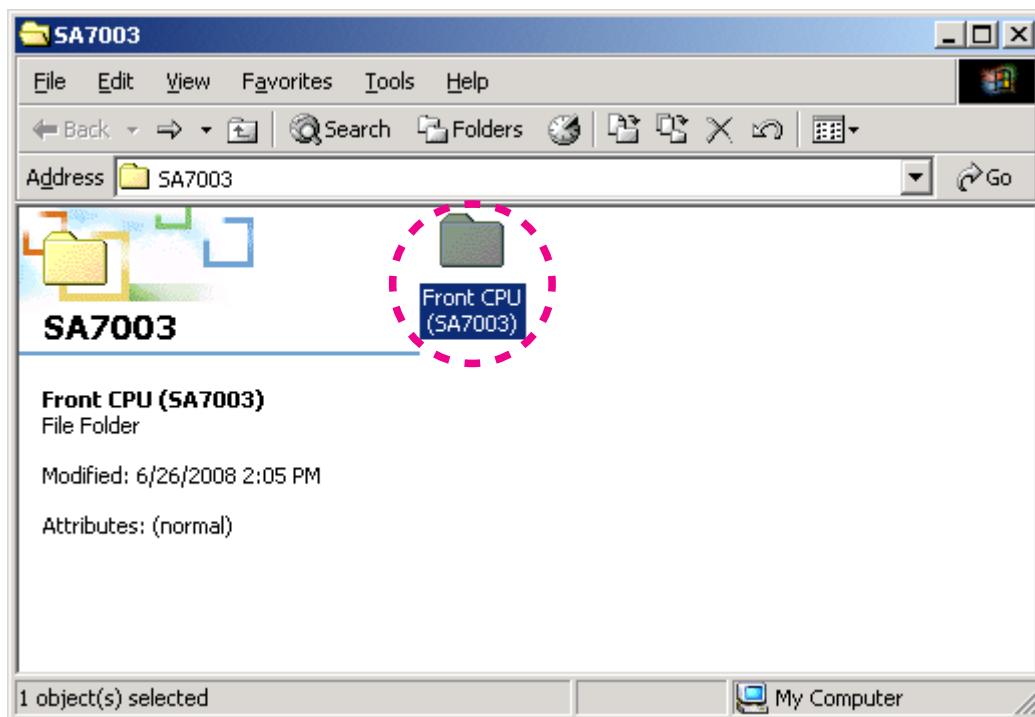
SA7003

File Edit View Favorites Tools Help

Back Search Folders

Address SA7003

Go

SA7003

Front CPU (SA7003)

Front CPU (SA7003)
File Folder

Modified: 6/26/2008 2:05 PM

Attributes: (normal)

1 object(s) selected

My Computer